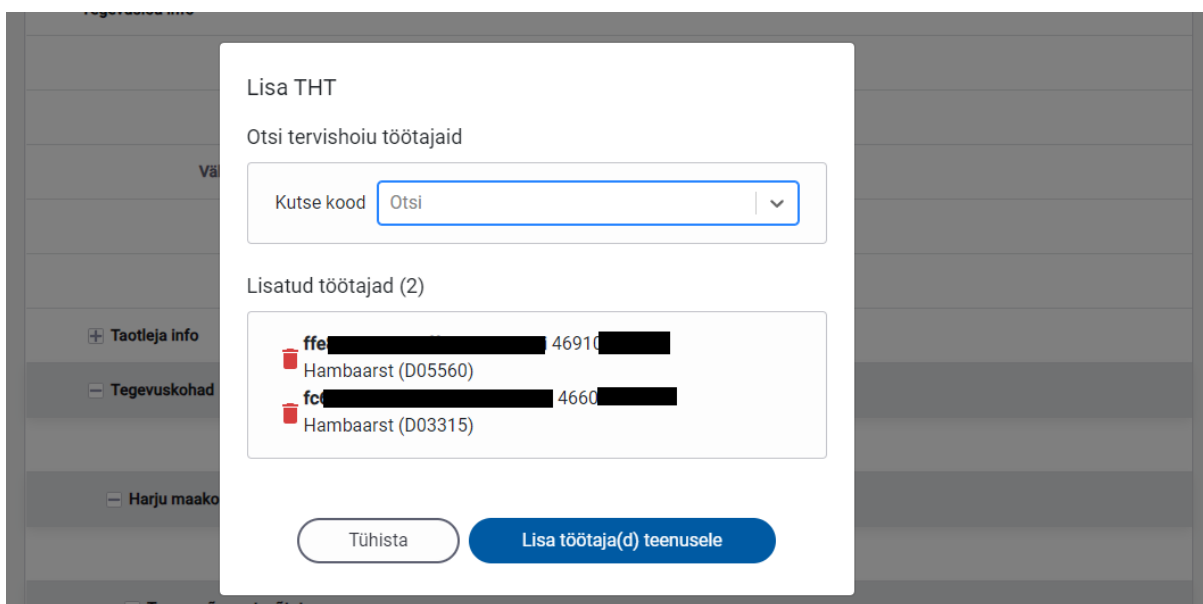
Tegevusloa info

Vä

Taotleja info

Tegevuskohad

Harju maako

Lisa THT

Otsi tervishoiu töötajaid

Kutse kood Otsi

Lisatud töötajad (2)

ffe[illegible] 46910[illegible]
Hambaarst (D05560)

fc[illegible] 4660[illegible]
Hambaarst (D03315)

Tühista

Lisa töötaja(d) teenusele